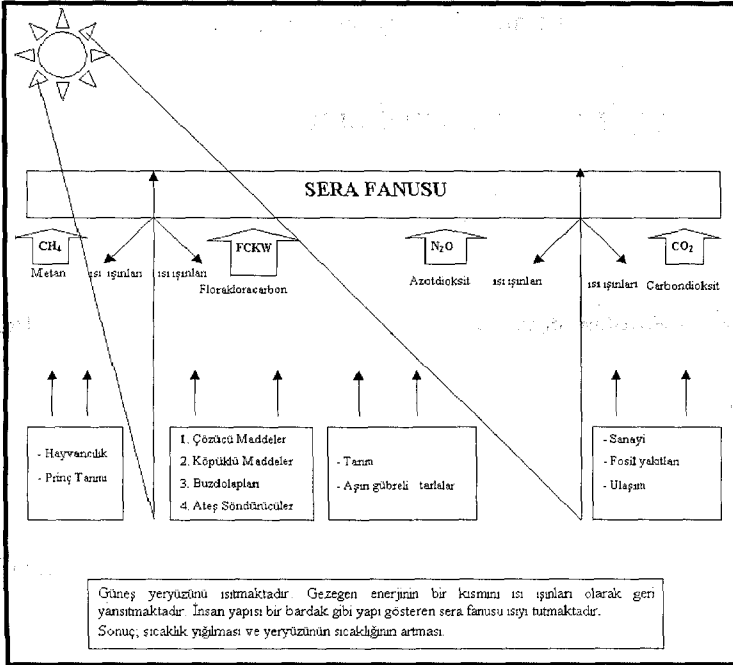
SERA FANUSU

$CH_4$
Metan

ısı ışınları

ısı ışınları

FCKW
Floroklorocarbon

$N_2O$
Azotdioksit

ısı ışınları

ısı ışınları

$CO_2$
Carbondioksit

- Hayvancılık
- Prinç Tarımı

1. Çözücü Maddeler
2. Köpüklü Maddeler
3. Buzdolapları
4. Ateş Söndürücüler

- Tarım
- Aşırı gübreli tarlalar

- Sanayi
- Fosil yakıtları
- Ulaşım

Güneş yeryüzünü ısıtmaktadır. Gezegen enerjinin bir kısmını ısı ışınları olarak geri yansıtmaktadır. İnsan yapısı bir bardak gibi yapı gösteren sera fanusu ısıyı tutmaktadır. Sonuç; sıcaklık yığılması ve yeryüzünün sıcaklığının artması.